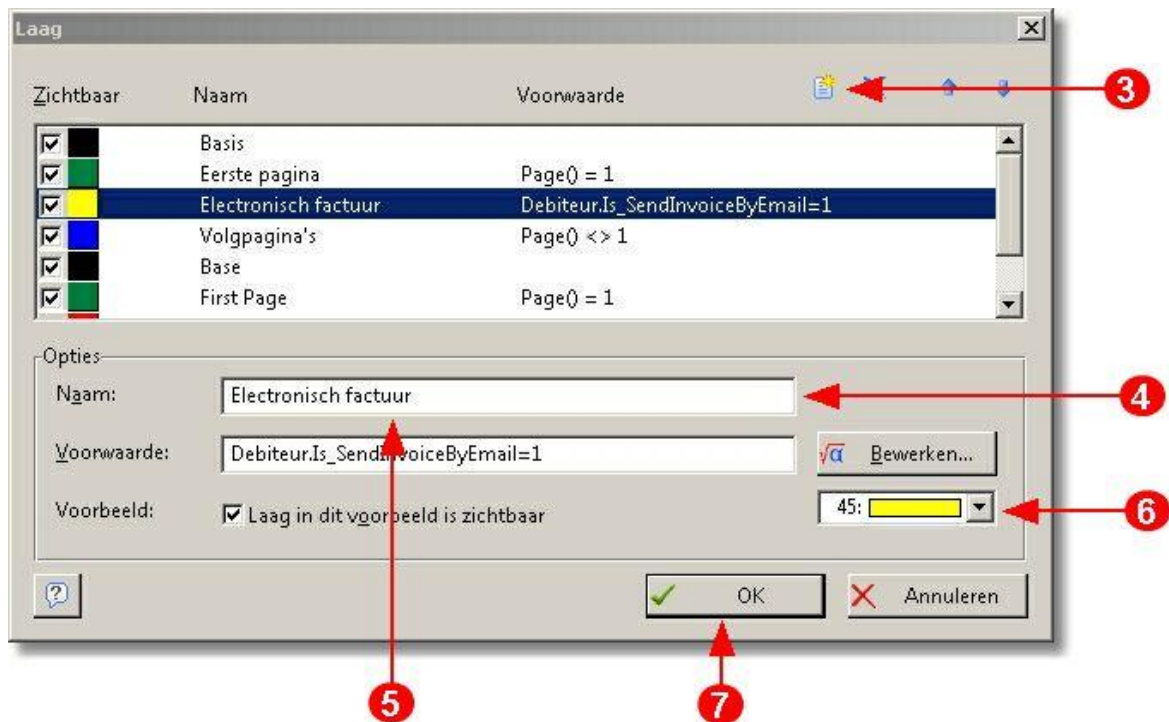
Laag

Zichtbaar Naam Voorwaarde

3

| Zichtbaar | Naam | Voorwaarde |
|---|---|---|
| ☑ | Basis | |
| ☑ | Eerste pagina | Page() = 1 |
| ☑ | Electronisch factuur | Debiteur.Is_SendInvoiceByEmail=1 |
| ☑ | Volgpagina's | Page() <> 1 |
| ☑ | Base | |
| ☑ | First Page | Page() = 1 |

Opties

Naam: Electronisch factuur

4

Voorwaarde: Debiteur.Is_SendInvoiceByEmail=1

Bewerken...

Voorbeeld: ☑ Laag in dit voorbeeld is zichtbaar

45:

6

OK

Annuleren

5

7